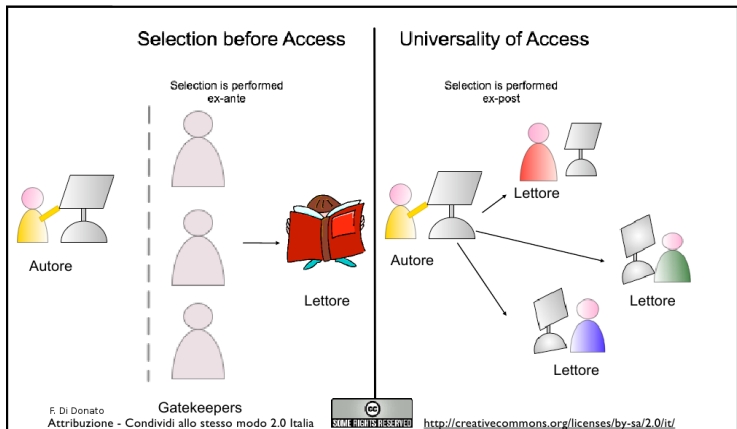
Selection before Access

Selection is performed ex-ante

Autore

Lettore

Gatekeepers

Universality of Access

Selection is performed ex-post

Lettore

Autore

Lettore

Lettore

F. Di Donato
Attribuzione - Condividi allo stesso modo 2.0 Italia

cc SOME RIGHTS RESERVED

http://creativecommons.org/licenses/by-sa/2.0/it/